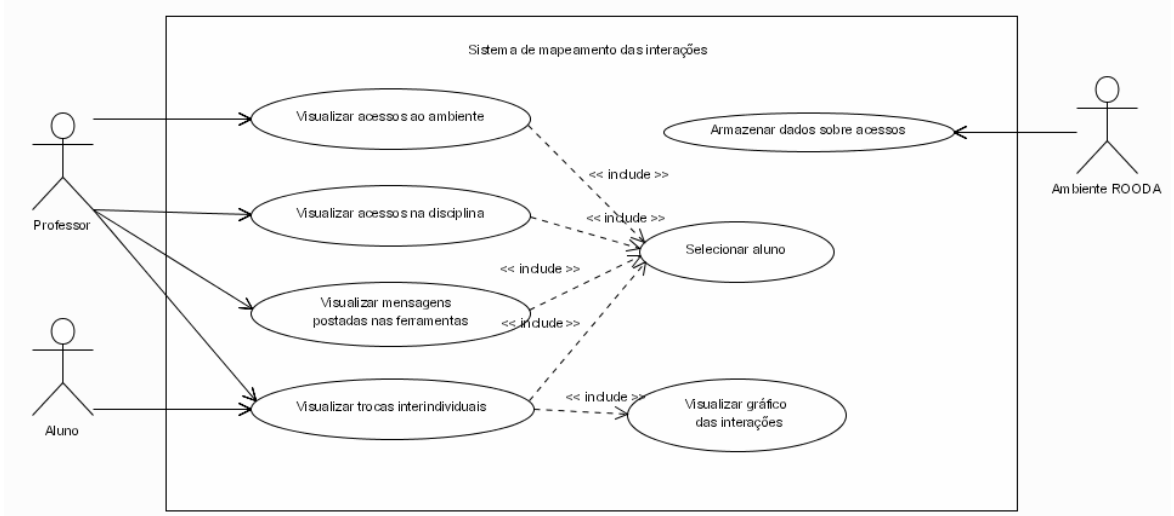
Sistema de mapeamento das interações

Professor

Aluno

Ambiente ROODA

Visualizar acessos ao ambiente

Visualizar acessos na disciplina

Visualizar mensagens postadas nas ferramentas

Visualizar trocas interindividuais

Armazenar dados sobre acessos

Selecionar aluno

Visualizar gráfico das interações

<< include >>

<< include >>

<< include >>

<< include >>

<< include >>